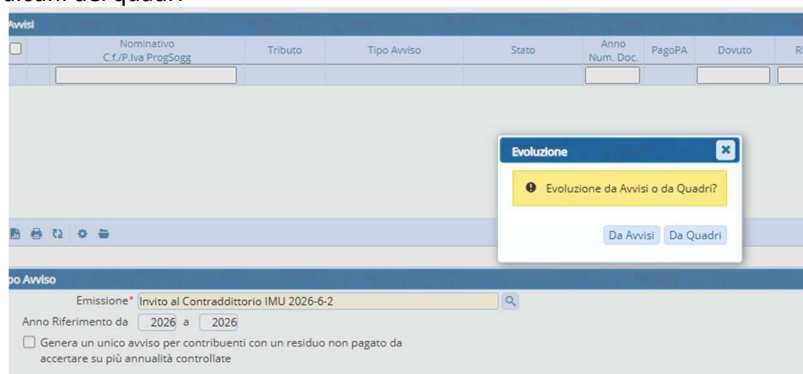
alcuni dei quadri

Avvisi

| | Nominativo C.f./P.Iva ProgSogg | Tributo | Tipo Avviso | Stato | Anno Num. Doc. | PagoPA | Dovuto | R |
|---|---|---|---|---|---|---|---|---|

Evoluzione

Evoluzione da Avvisi o da Quadri?

Da Avvisi | Da Quadri

po Avviso

Emissione* Invito al Contraddittorio IMU 2026-6-2

Anno Riferimento da 2026 a 2026

Genera un unico avviso per contribuenti con un residuo non pagato da accertare su più annualità controllate